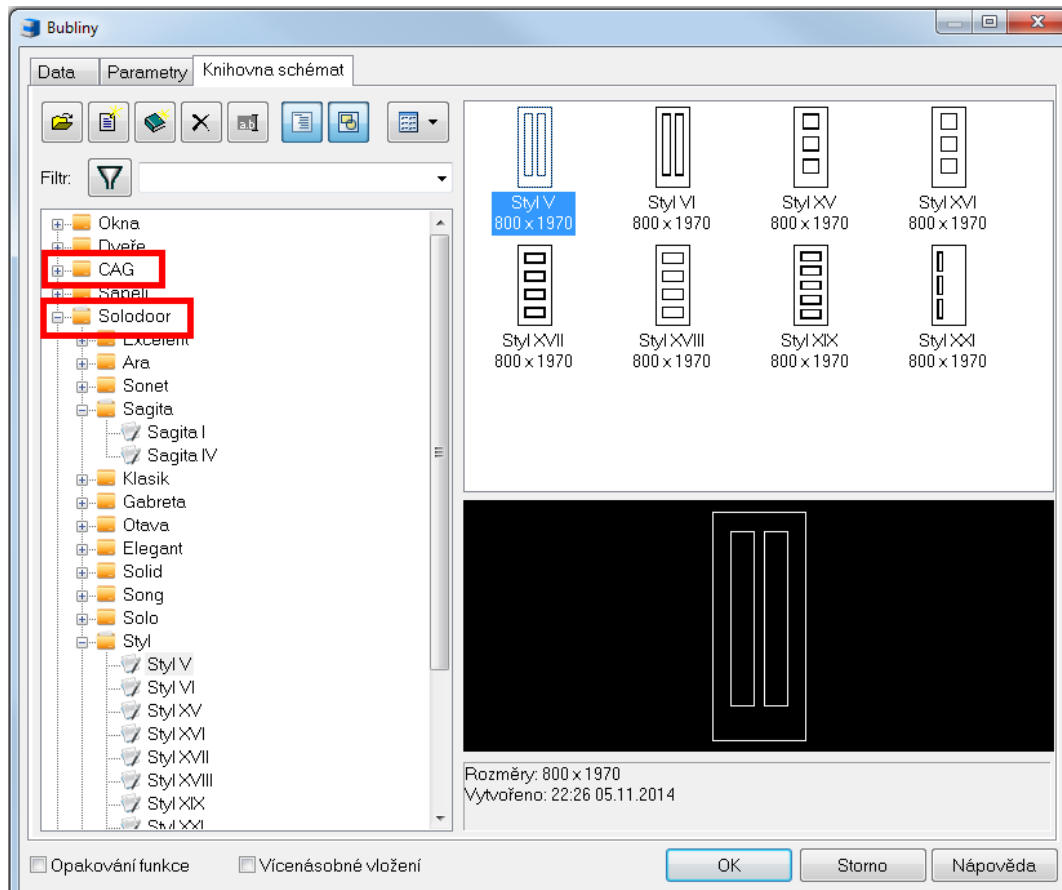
Bubliny

Data | Parametry | Knihovna schémat

Filtr:

Okna
Dveře
CAG
Sapeli
Solodoor
Excelent
Ara
Sonet
Sagita
Sagita I
Sagita IV
Klasik
Gabreta
Otava
Elegant
Solid
Song
Solo
Styl
Styl V
Styl VI
Styl XV
Styl XVI
Styl XVII
Styl XVIII
Styl XIX
Styl XXI

Styl V 800 x 1970
Styl VI 800 x 1970
Styl XV 800 x 1970
Styl XVI 800 x 1970
Styl XVII 800 x 1970
Styl XVIII 800 x 1970
Styl XIX 800 x 1970
Styl XXI 800 x 1970

Rozměry: 800 x 1970
Vytvořeno: 22:26 05.11.2014

Opakování funkce
Vícenásobné vložení
OK
Storno
Nápověda